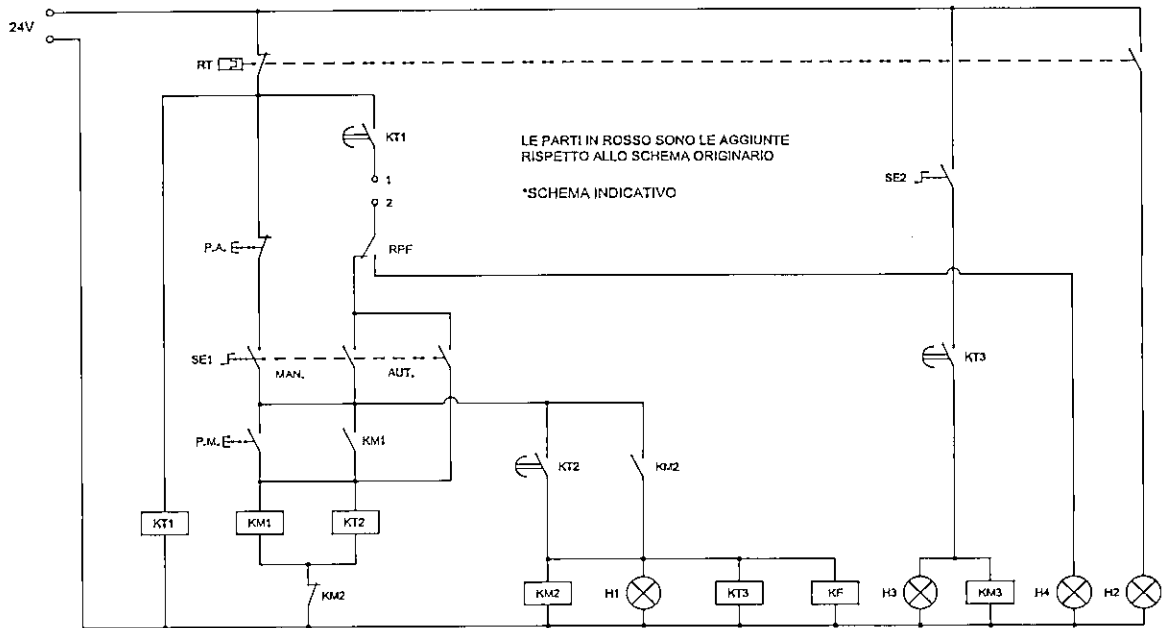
24V

RT

KT1

1

2

RPF

LE PARTI IN ROSSO SONO LE AGGIUNTE RISPETTO ALLO SCHEMA ORIGINARIO

*SCHEMA INDICATIVO

SE2

P.A.

SE1

MAN.

AUT.

KT3

P.M.

KM1

KT2

KM2

KT1

KM1

KT2

KM2

KM2

H1

KT3

KF

H3

KM3

H4

H2